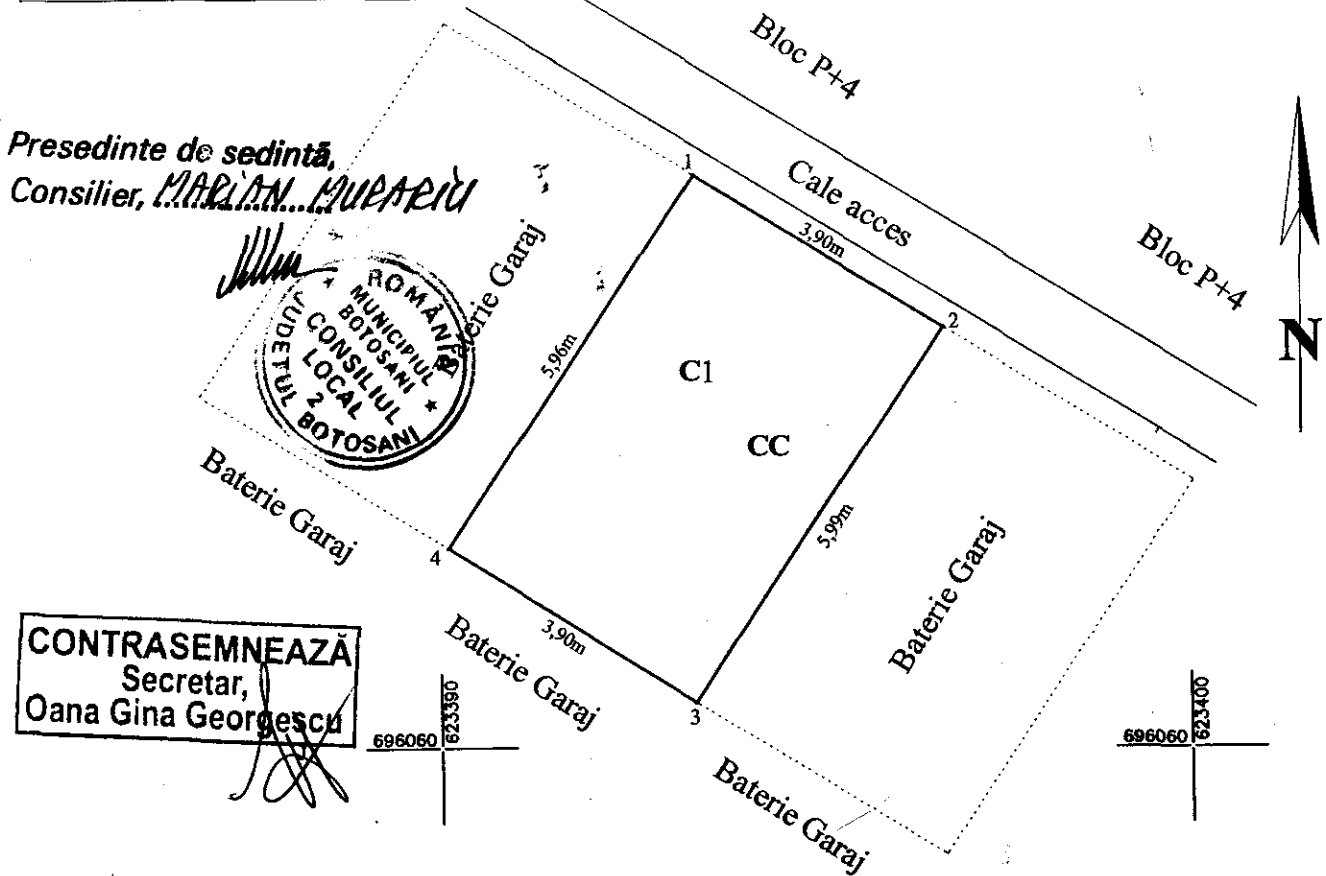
Bloc P+4

Presedinte de sedintă,
Consilier, MARIAN MUPARIU

Cale acces

Bloc P+4

N

ROMÂNIA
MUNICIPIUL BOTOSANI
JUDETUL BOTOSANI
CONSILIUL LOCAL
2

Baterie Garaj

1

3,90m

2

5,96m

C1

CC

5,99m

Baterie Garaj

4

Baterie Garaj

Baterie Garaj

3,90m

3

Baterie Garaj

CONTRASEMNEAZĂ
Secretar,
Oana Gina Georgescu

696060
623390

696060
623400